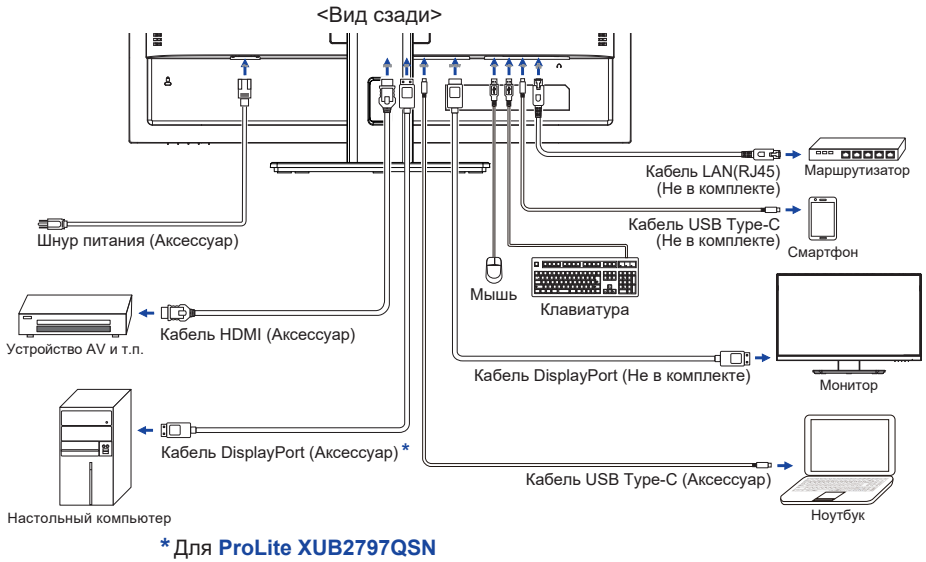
<Вид сзади>

Кабель LAN(RJ45) (Не в комплекте)

Маршрутизатор

Кабель USB Type-C (Не в комплекте)

Смартфон

Шнур питания (Аксессуар)

Мышь

Клавиатура

Кабель HDMI (Аксессуар)

Устройство AV и т.п.

Кабель DisplayPort (Не в комплекте)

Монитор

Кабель DisplayPort (Аксессуар) *

Кабель USB Type-C (Аксессуар)

Настольный компьютер

Ноутбук

* Для ProLite XUB2797QSN